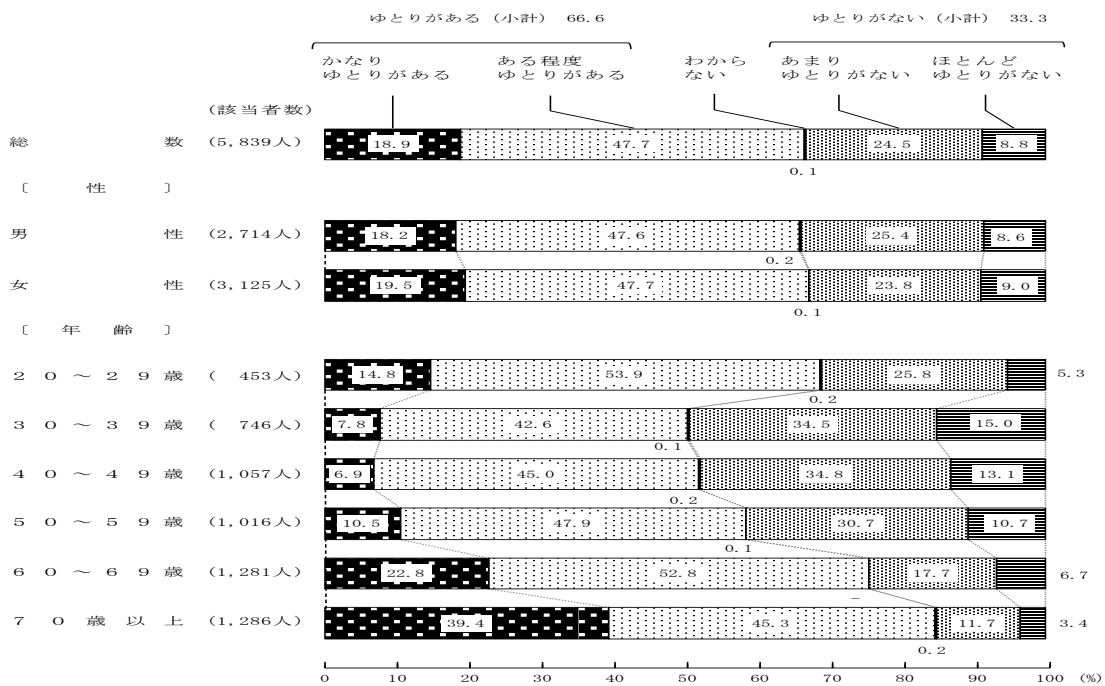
ゆとりがある（小計） 66.6

ゆとりがない（小計） 33.3

かなり ゆとりがある

ある程度 ゆとりがある

わからない

あまり ゆとりがない

ほとんど ゆとりがない

（該当者数）

| | | | | | | |
|---|---|---|---|---|---|---|
| 総数 | (5,839人) | 18.9 | 47.7 | 0.1 | 24.5 | 8.8 |
| 〔性〕 | | | | | | |
| 男性 | (2,714人) | 18.2 | 47.6 | 0.2 | 25.4 | 8.6 |
| 女性 | (3,125人) | 19.5 | 47.7 | 0.1 | 23.8 | 9.0 |
| 〔年齢〕 | | | | | | |
| ２０～２９歳 | ( 453人) | 14.8 | 53.9 | 0.2 | 25.8 | 5.3 |
| ３０～３９歳 | ( 746人) | 7.8 | 42.6 | 0.1 | 34.5 | 15.0 |
| ４０～４９歳 | (1,057人) | 6.9 | 45.0 | 0.2 | 34.8 | 13.1 |
| ５０～５９歳 | (1,016人) | 10.5 | 47.9 | 0.1 | 30.7 | 10.7 |
| ６０～６９歳 | (1,281人) | 22.8 | 52.8 | – | 17.7 | 6.7 |
| ７０歳以上 | (1,286人) | 39.4 | 45.3 | 0.2 | 11.7 | 3.4 |

0 10 20 30 40 50 60 70 80 90 100 (%)